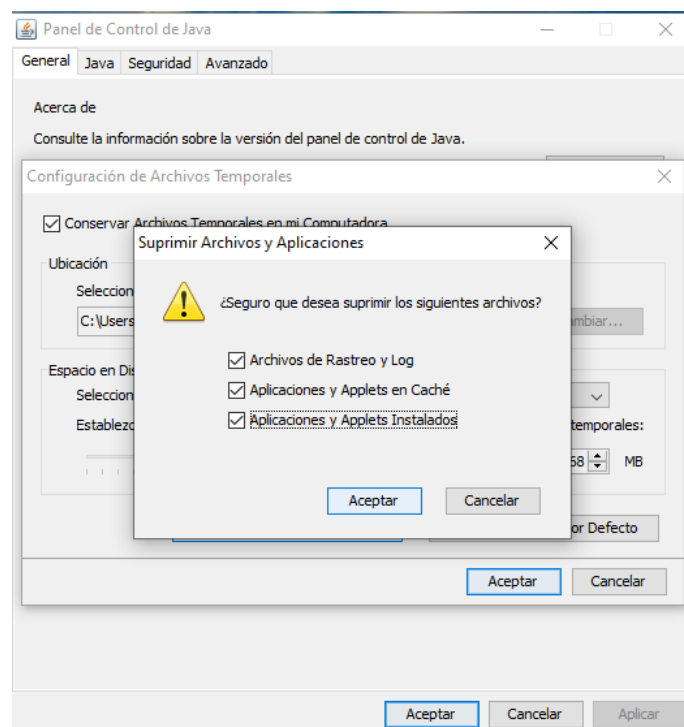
Panel de Control de Java

General Java Seguridad Avanzado

Acerca de

Consulte la información sobre la versión del panel de control de Java.

Configuración de Archivos Temporales

Conservar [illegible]

Ubicación

Seleccion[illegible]

C:\Users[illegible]

Espacio en Dis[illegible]

Seleccion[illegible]

Establezc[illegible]

Suprimir Archivos y Aplicaciones

¿Seguro que desea suprimir los siguientes archivos?

Archivos de Rastreo y Log

Aplicaciones y Applets en Caché

Aplicaciones y Applets Instalados

Aceptar Cancelar

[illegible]mbiar...

temporales:

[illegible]58 MB

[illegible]or Defecto

Aceptar Cancelar

Aceptar Cancelar Aplicar